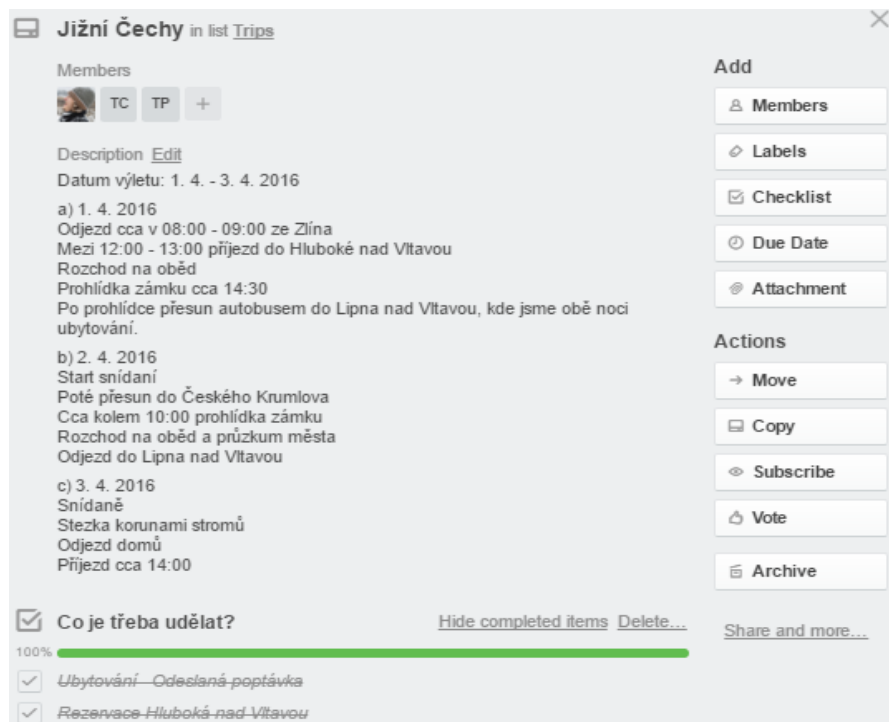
Jižní Čechy in list Trips

Members

TC TP +

Description Edit

Datum výletu: 1. 4. - 3. 4. 2016

a) 1. 4. 2016
Odjezd cca v 08:00 - 09:00 ze Zlína
Mezi 12:00 - 13:00 příjezd do Hluboké nad Vltavou
Rozchod na oběd
Prohlídka zámku cca 14:30
Po prohlídce přesun autobusem do Lipna nad Vltavou, kde jsme obě noci ubytování.

b) 2. 4. 2016
Start snídaní
Poté přesun do Českého Krumlova
Cca kolem 10:00 prohlídka zámku
Rozchod na oběd a průzkum města
Odjezd do Lipna nad Vltavou

c) 3. 4. 2016
Snídaně
Stezka korunami stromů
Odjezd domů
Příjezd cca 14:00

Add

Members

Labels

Checklist

Due Date

Attachment

Actions

Move

Copy

Subscribe

Vote

Archive

Share and more...

Co je třeba udělat?

Hide completed items Delete...

100%

~~Ubytování - Odeslaná poptávka~~

~~Rezervace Hluboká nad Vltavou~~